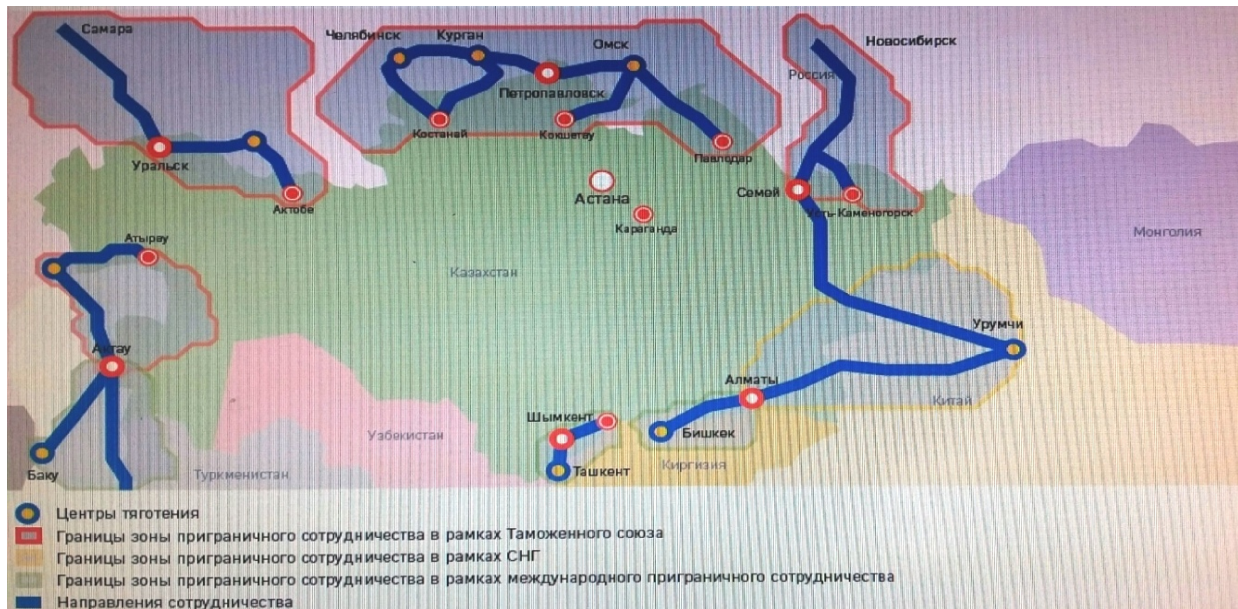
Самара
Челябинск
Курган
Омск
Новосибирск
Россия
Петропавловск
Костанай
Кокшетау
Павлодар
Уральск
Актобе
Астана
Семей
Усть-Каменогорск
Караганда
Атырау
Монголия
Казахстан
Актау
Урумчи
Алматы
Китай
Шымкент
Бишкек
Узбекистан
Баку
Туркменистан
Ташкент
Киргизия

Центры тяготения
Границы зоны приграничного сотрудничества в рамках Таможенного союза
Границы зоны приграничного сотрудничества в рамках СНГ
Границы зоны приграничного сотрудничества в рамках международного приграничного сотрудничества
Направления сотрудничества